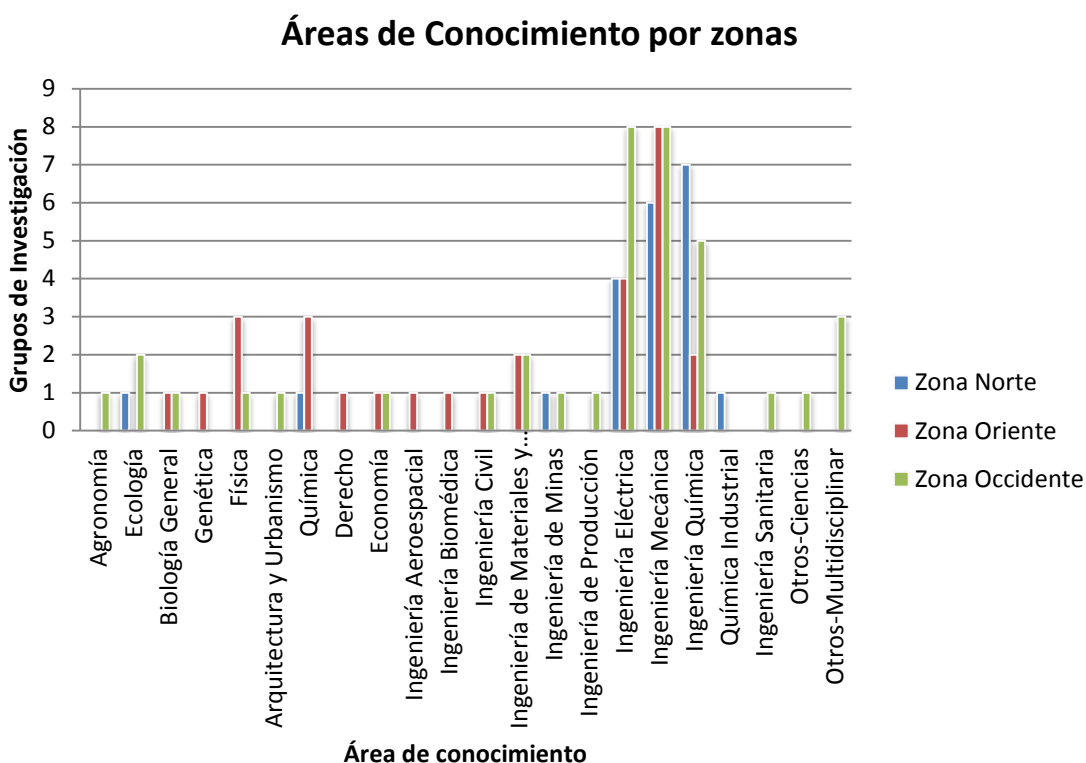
Áreas de Conocimiento por zonas

Grupos de Investigación

9
8
7
6
5
4
3
2
1
0

Agronomía
Ecología
Biología General
Genética
Física
Arquitectura y Urbanismo
Química
Derecho
Economía
Ingeniería Aeroespacial
Ingeniería Biomédica
Ingeniería Civil
Ingeniería de Materiales y…
Ingeniería de Minas
Ingeniería de Producción
Ingeniería Eléctrica
Ingeniería Mecánica
Ingeniería Química
Química Industrial
Ingeniería Sanitaria
Otros-Ciencias
Otros-Multidisciplinar

Área de conocimiento

Zona Norte
Zona Oriente
Zona Occidente